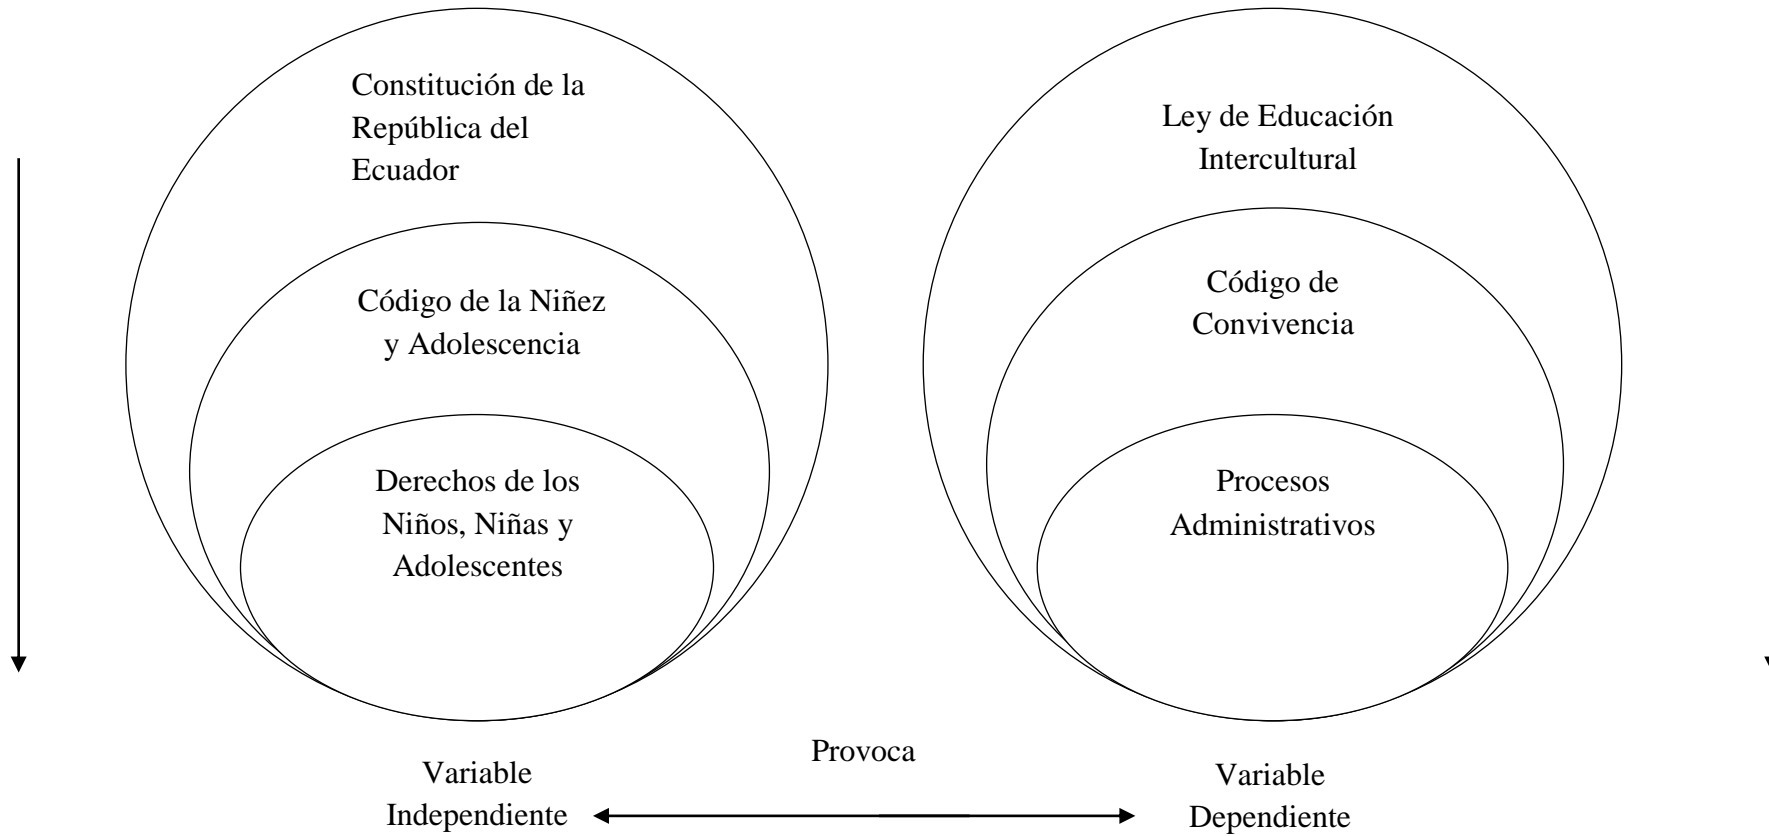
Constitución de la República del Ecuador

Código de la Niñez y Adolescencia

Derechos de los Niños, Niñas y Adolescentes

Ley de Educación Intercultural

Código de Convivencia

Procesos Administrativos

Provoca

Variable Independiente

Variable Dependiente